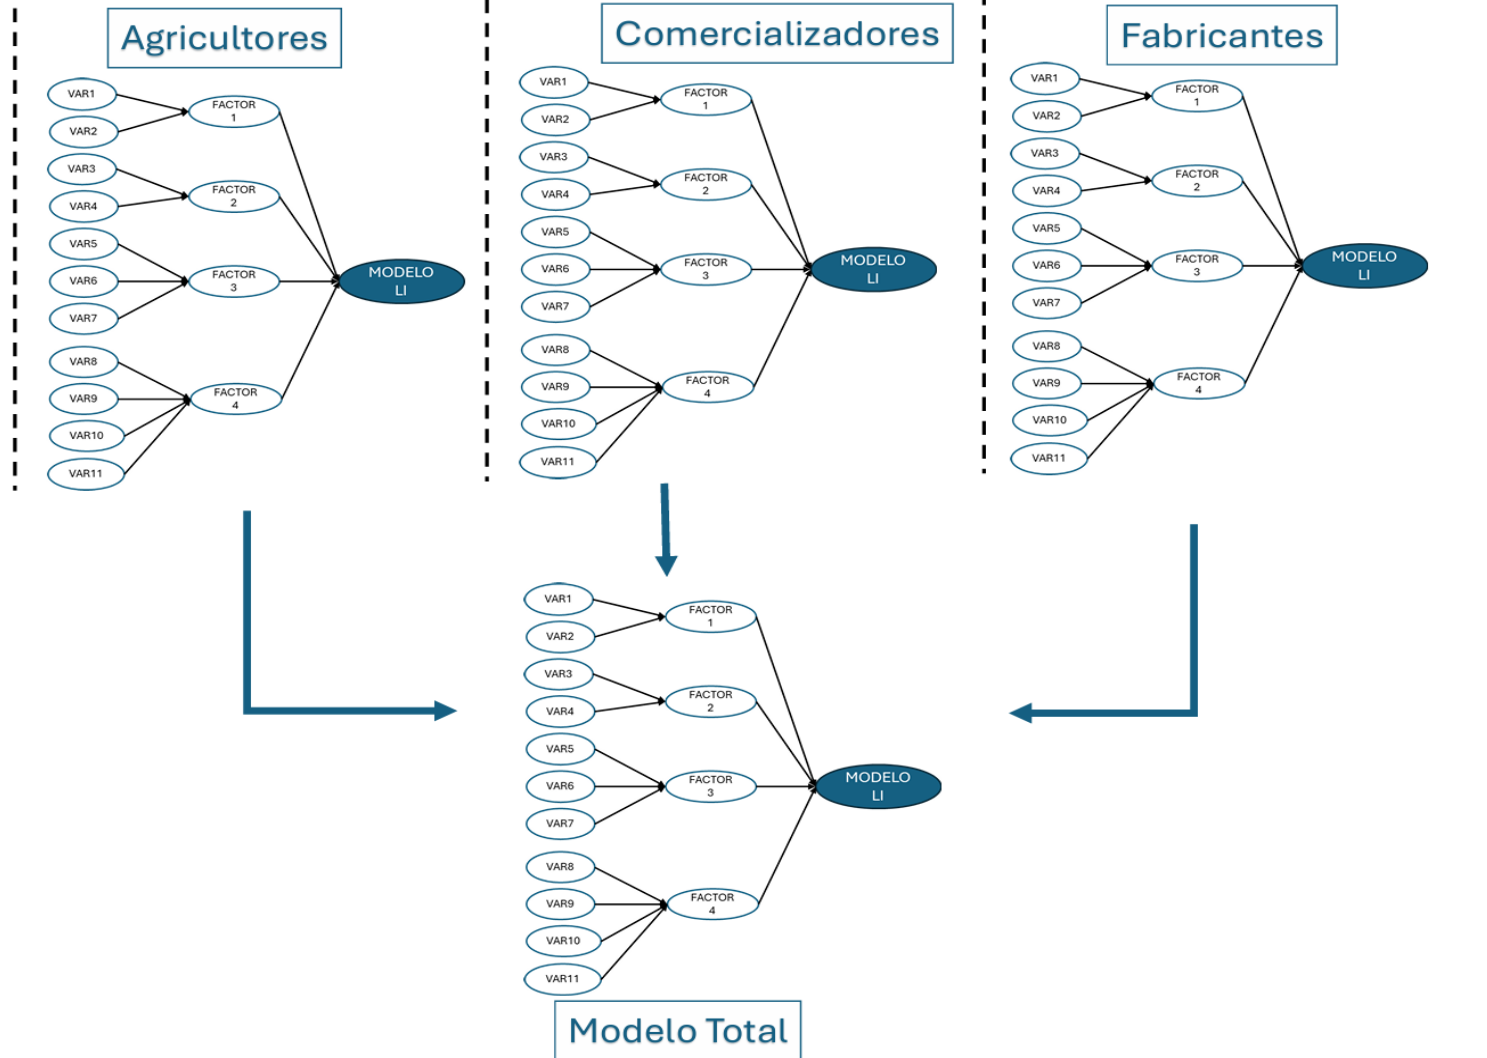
Agricultores

VAR1
VAR2
FACTOR 1
VAR3
VAR4
FACTOR 2
VAR5
VAR6
VAR7
FACTOR 3
MODELO LI
VAR8
VAR9
VAR10
VAR11
FACTOR 4

Comercializadores

VAR1
VAR2
FACTOR 1
VAR3
VAR4
FACTOR 2
VAR5
VAR6
VAR7
FACTOR 3
MODELO LI
VAR8
VAR9
VAR10
VAR11
FACTOR 4

Fabricantes

VAR1
VAR2
FACTOR 1
VAR3
VAR4
FACTOR 2
VAR5
VAR6
VAR7
FACTOR 3
MODELO LI
VAR8
VAR9
VAR10
VAR11
FACTOR 4

VAR1
VAR2
FACTOR 1
VAR3
VAR4
FACTOR 2
VAR5
VAR6
VAR7
FACTOR 3
MODELO LI
VAR8
VAR9
VAR10
VAR11
FACTOR 4

Modelo Total